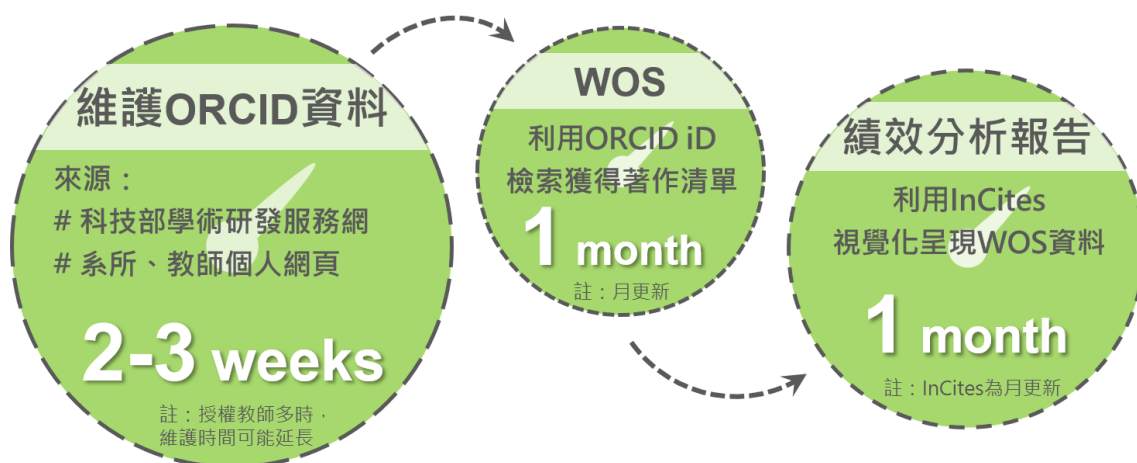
維護ORCID資料

來源：
# 科技部學術研發服務網
# 系所、教師個人網頁

2-3 weeks

註：授權教師多時，維護時間可能延長

WOS

利用ORCID iD 檢索獲得著作清單

1 month

註：月更新

績效分析報告

利用InCites 視覺化呈現WOS資料

1 month

註：InCites為月更新